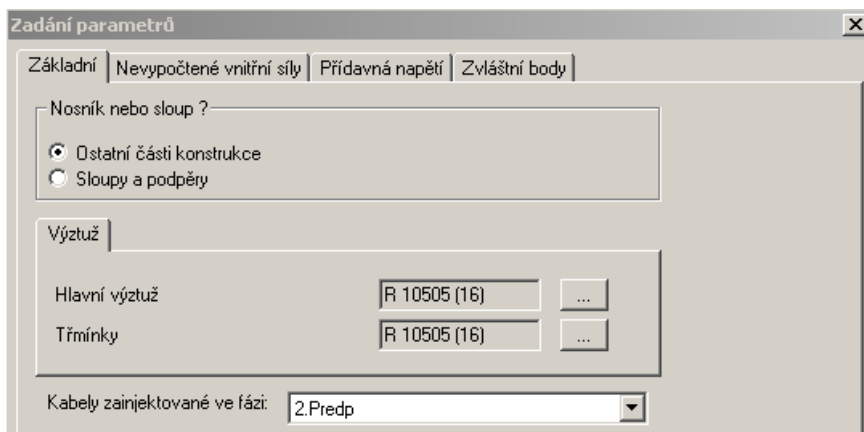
Zadání parametrů

Základní | Nevypočtené vnitřní síly | Přídavná napětí | Zvláštní body

Nosník nebo sloup ?

Ostatní části konstrukce
Sloupy a podpěry

Výztuž

Hlavní výztuž R 10505 (16) ...
Třmínky R 10505 (16) ...

Kabely zainjektované ve fázi: 2.Predp